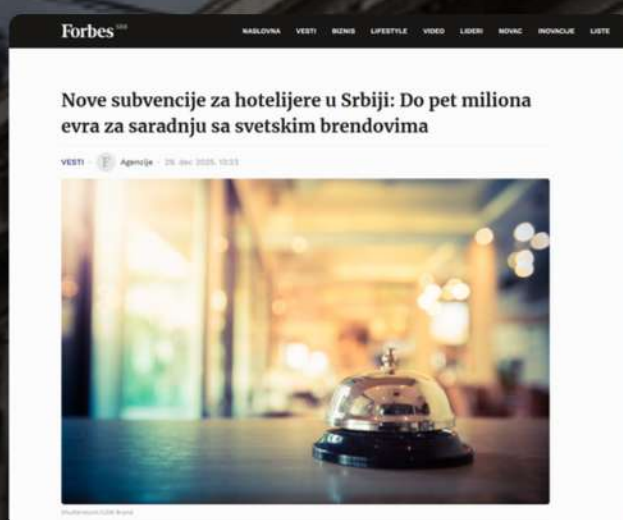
Forbes SRB

NASLOVNA VESTI BIZNIS LIFESTYLE VIDEO LIDERI NOVAC INOVACIJE LISTE

Nove subvencije za hotelijere u Srbiji: Do pet miliona evra za saradnju sa svetskim brendovima

VESTI · F Agencija · 26. dec 2025. 10:23

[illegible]